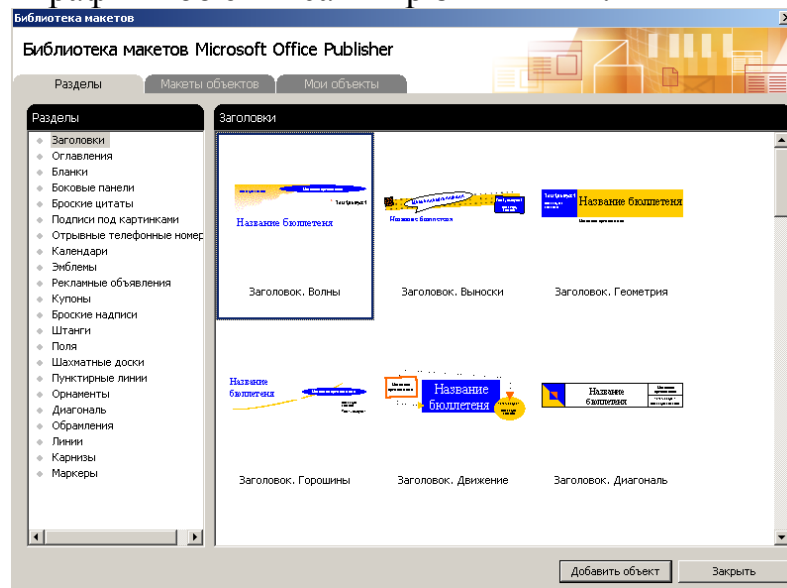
Библиотека макетов

Библиотека макетов Microsoft Office Publisher

Разделы | Макеты объектов | Мои объекты

Разделы

Заголовки
Оглавления
Бланки
Боковые панели
Броские цитаты
Подписи под картинками
Отрывные телефонные номер
Календари
Эмблемы
Рекламные объявления
Купоны
Броские надписи
Штанги
Поля
Шахматные доски
Пунктирные линии
Орнаменты
Диагональ
Обрамления
Линии
Карнизы
Маркеры

Заголовки

Название бюллетеня
Заголовок. Волны

Название бюллетеня
Заголовок. Выноски

Название бюллетеня
Заголовок. Геометрия

Название бюллетеня
Заголовок. Горошины

Название бюллетеня
Заголовок. Движение

Название бюллетеня
Заголовок. Диагональ

Добавить объект
Закрыть